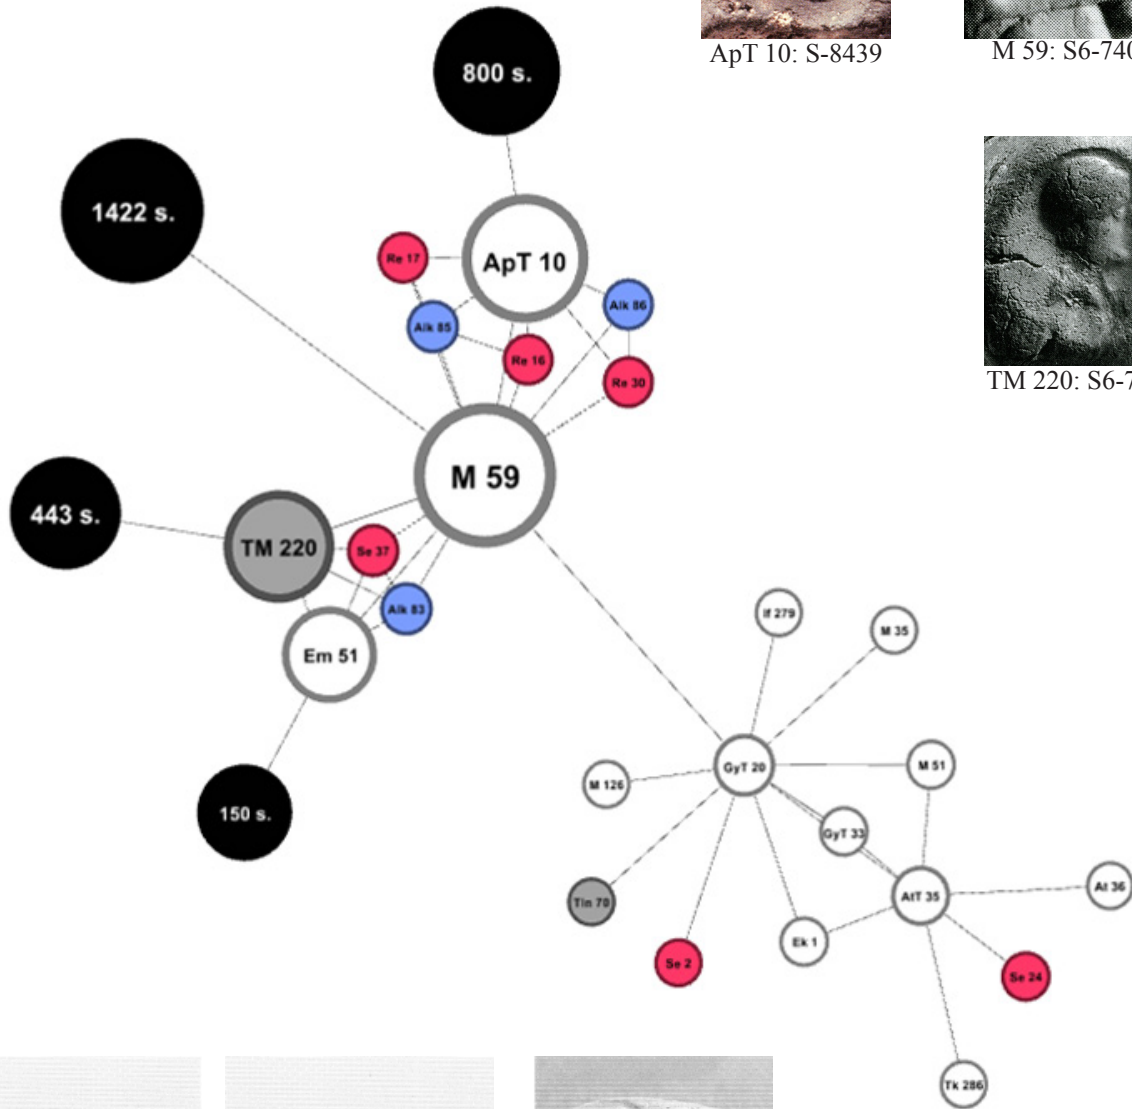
ApT 10: S-8439

M 59: S6-740

TM 220: S6-7

800 s.

1422 s.

Re 17

ApT 10

Alk 86

Alk 85

Re 16

Re 30

M 59

443 s.

TM 220

Se 37

Alk 83

Em 51

150 s.

If 279

M 35

GyT 20

M 51

M 126

GyT 33

AtT 35

At 36

Tin 70

Ek 1

Se 2

Se 24

Tk 286